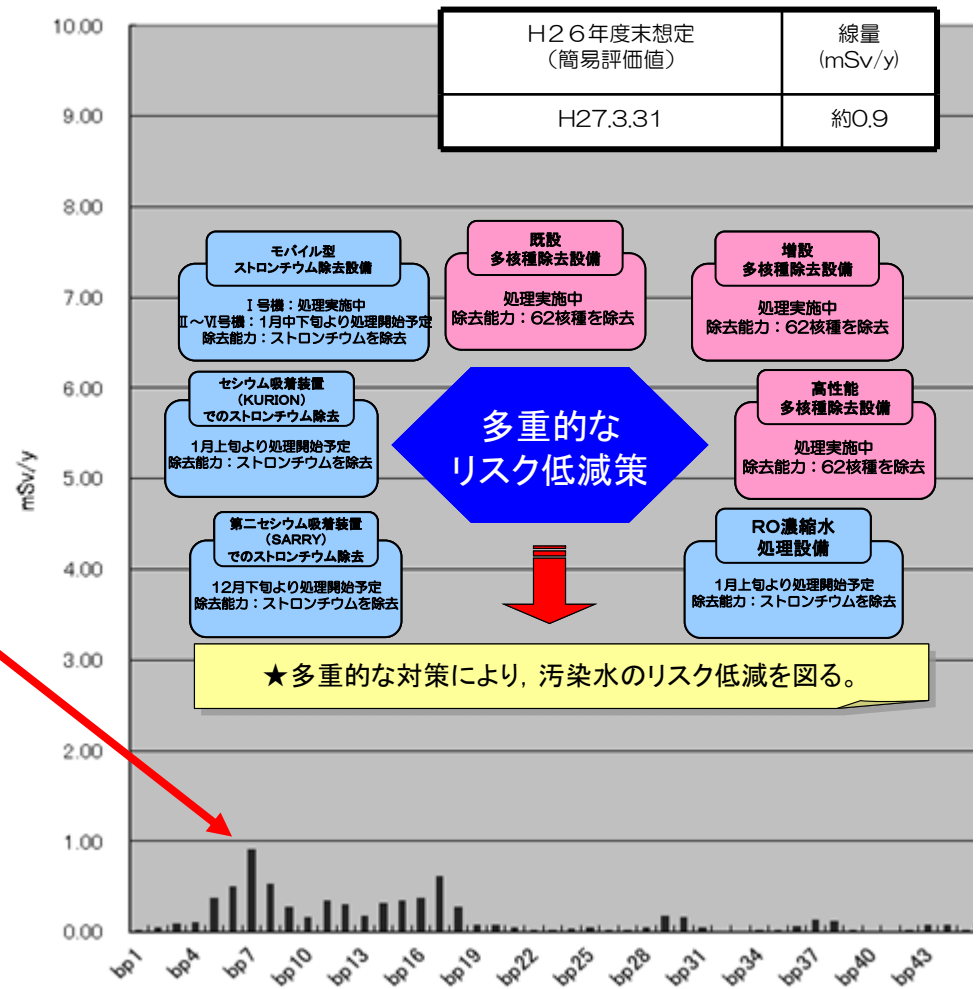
| H２６年度末想定（簡易評価値） | 線量(mSv/y) |
|---|---|
| H27.3.31 | 約0.9 |

10.00
9.00
8.00
7.00
6.00
5.00
4.00
3.00
2.00
1.00
0.00

mSv/y

モバイル型ストロンチウム除去設備

Ⅰ号機：処理実施中
Ⅱ～Ⅵ号機：1月中下旬より処理開始予定
除去能力：ストロンチウムを除去

既設多核種除去設備

処理実施中
除去能力：62核種を除去

増設多核種除去設備

処理実施中
除去能力：62核種を除去

セシウム吸着装置（KURION）でのストロンチウム除去

1月上旬より処理開始予定
除去能力：ストロンチウムを除去

多重的なリスク低減策

高性能多核種除去設備

処理実施中
除去能力：62核種を除去

第二セシウム吸着装置（SARRY）でのストロンチウム除去

12月下旬より処理開始予定
除去能力：ストロンチウムを除去

RO濃縮水処理設備

1月上旬より処理開始予定
除去能力：ストロンチウムを除去

★多重的な対策により，汚染水のリスク低減を図る。

bp1 bp4 bp7 bp10 bp13 bp16 bp19 bp22 bp25 bp28 bp31 bp34 bp37 bp40 bp43